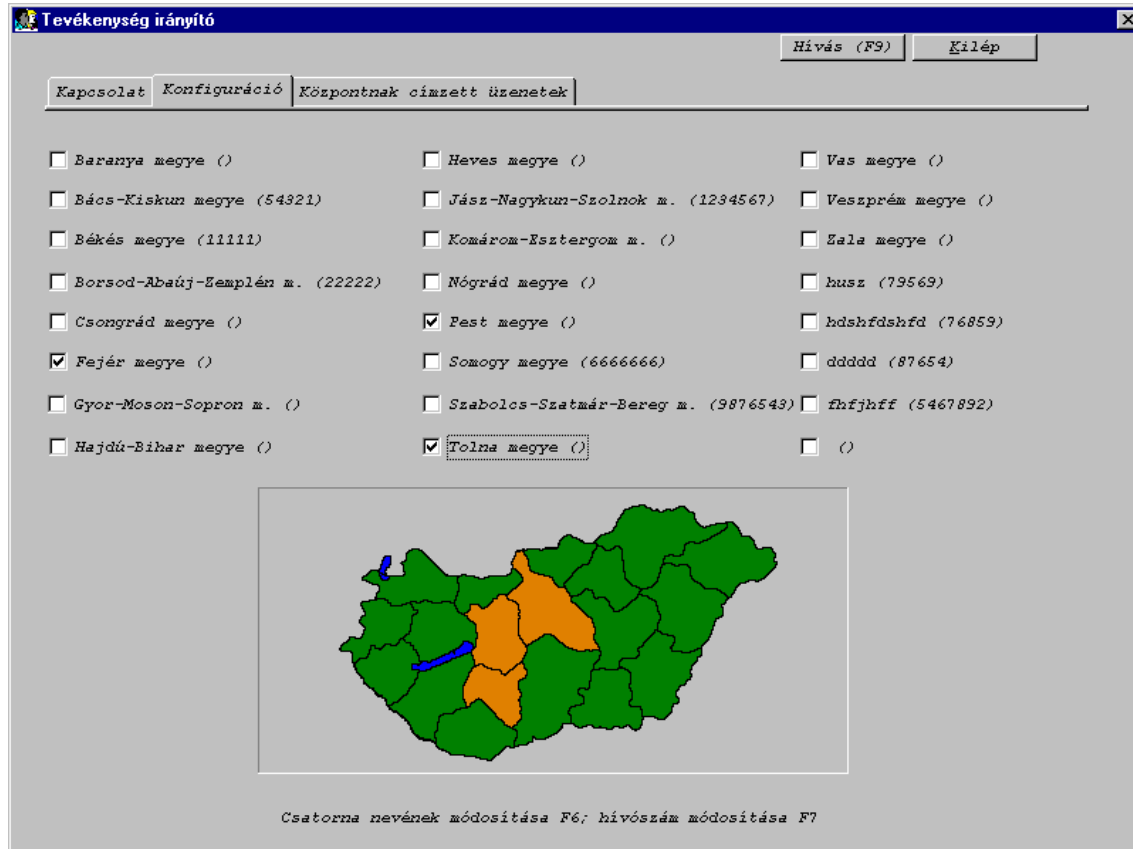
Tevékenység irányító

Hívás (F9) | Kilép

Kapcsolat | Konfiguráció | Központnak címzett üzenetek

Baranya megye ()
Bács-Kiskun megye (54321)
Békés megye (11111)
Borsod-Abaúj-Zemplén m. (22222)
Csongrád megye ()
Fejér megye ()
Gyor-Moson-Sopron m. ()
Hajdú-Bihar megye ()

Heves megye ()
Jász-Nagykun-Szolnok m. (1234567)
Komárom-Esztergom m. ()
Nógrád megye ()
Pest megye ()
Somogy megye (6666666)
Szabolcs-Szatmár-Bereg m. (9876543)
Tolna megye ()

Vas megye ()
Veszprém megye ()
Zala megye ()
husz (79569)
hdshfdshfd (76859)
ddddd (87654)
fhfjhff (5467892)
()

Csatorna nevének módosítása F6; hívószám módosítása F7